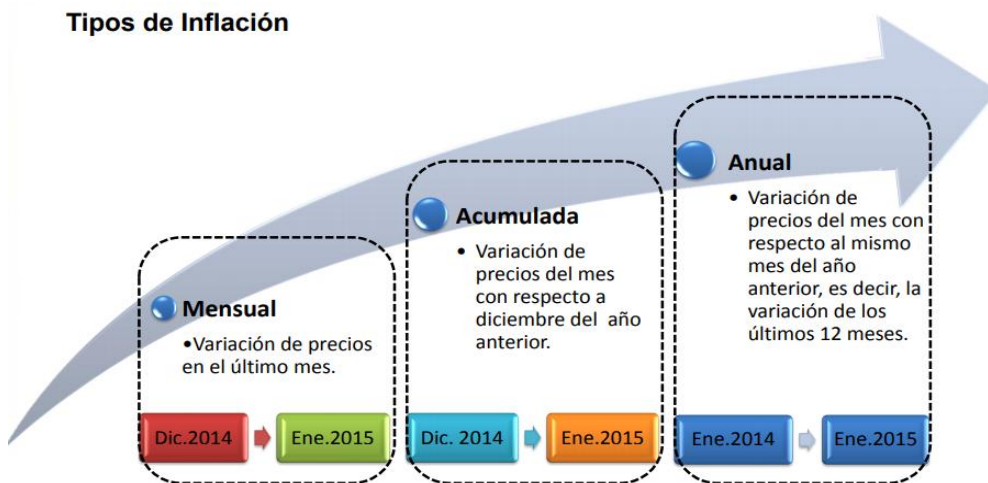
Tipos de Inflación

Mensual

•Variación de precios en el último mes.

Dic.2014

Ene.2015

Acumulada

• Variación de precios del mes con respecto a diciembre del año anterior.

Dic. 2014

Ene.2015

Anual

• Variación de precios del mes con respecto al mismo mes del año anterior, es decir, la variación de los últimos 12 meses.

Ene.2014

Ene.2015